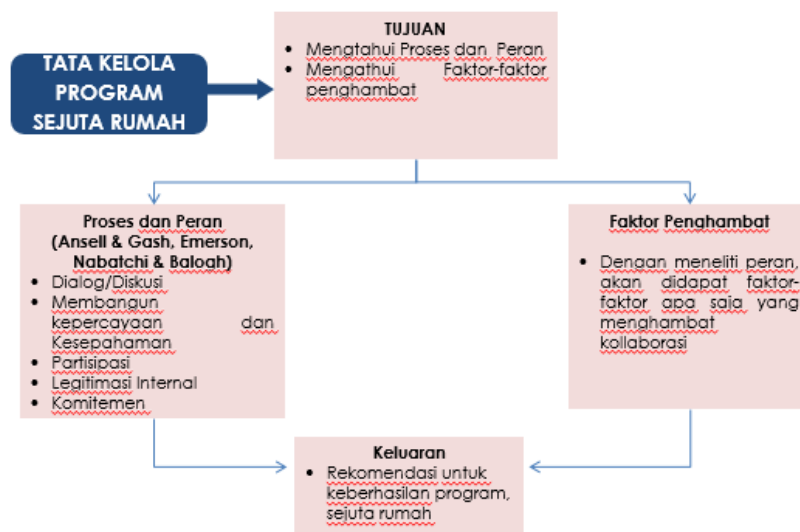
TATA KELOLA PROGRAM SEJUTA RUMAH

TUJUAN
• Mengatahui Proses dan Peran
• Mengathui Faktor-faktor penghambat

Proses dan Peran
(Ansell & Gash, Emerson, Nabatchi & Balogh)
• Dialog/Diskusi
• Membangun kepercayaan dan Kesepahaman
• Partisipasi
• Legitimasi Internal
• Komitemen

Faktor Penghambat
• Dengan meneliti peran, akan didapat faktor-faktor apa saja yang menghambat kollaborasi

Keluaran
• Rekomendasi untuk keberhasilan program, sejuta rumah